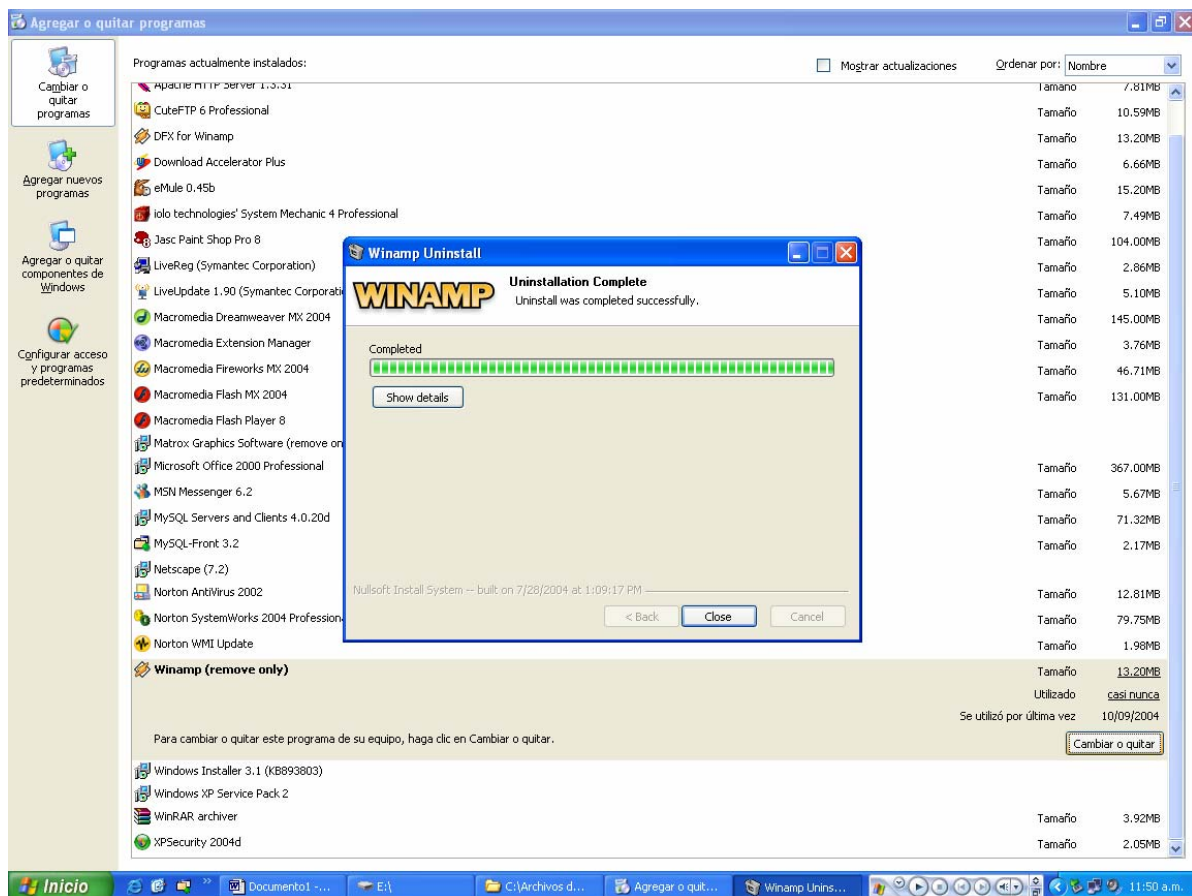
Agregar o quitar programas

Cambiar o quitar programas

Agregar nuevos programas

Agregar o quitar componentes de Windows

Configurar acceso y programas predeterminados

Programas actualmente instalados:

Mostrar actualizaciones

Ordenar por: Nombre

| | | |
|---|---|---|
| Apache HTTP Server 1.3.31 | Tamaño | 7.81MB |
| CuteFTP 6 Professional | Tamaño | 10.59MB |
| DFX for Winamp | Tamaño | 13.20MB |
| Download Accelerator Plus | Tamaño | 6.66MB |
| eMule 0.45b | Tamaño | 15.20MB |
| iolo technologies' System Mechanic 4 Professional | Tamaño | 7.49MB |
| Jasc Paint Shop Pro 8 | Tamaño | 104.00MB |
| LiveReg (Symantec Corporation) | Tamaño | 2.86MB |
| LiveUpdate 1.90 (Symantec Corporati | Tamaño | 5.10MB |
| Macromedia Dreamweaver MX 2004 | Tamaño | 145.00MB |
| Macromedia Extension Manager | Tamaño | 3.76MB |
| Macromedia Fireworks MX 2004 | Tamaño | 46.71MB |
| Macromedia Flash MX 2004 | Tamaño | 131.00MB |
| Macromedia Flash Player 8 | | |
| Matrox Graphics Software (remove on | | |
| Microsoft Office 2000 Professional | Tamaño | 367.00MB |
| MSN Messenger 6.2 | Tamaño | 5.67MB |
| MySQL Servers and Clients 4.0.20d | Tamaño | 71.32MB |
| MySQL-Front 3.2 | Tamaño | 2.17MB |
| Netscape (7.2) | | |
| Norton AntiVirus 2002 | Tamaño | 12.81MB |
| Norton SystemWorks 2004 Profession | Tamaño | 79.75MB |
| Norton WMI Update | Tamaño | 1.98MB |
| Winamp (remove only) | Tamaño | 13.20MB |
| | Utilizado | casi nunca |
| | Se utilizó por última vez | 10/09/2004 |

Para cambiar o quitar este programa de su equipo, haga clic en Cambiar o quitar.

Cambiar o quitar

| | | |
|---|---|---|
| Windows Installer 3.1 (KB893803) | | |
| Windows XP Service Pack 2 | | |
| WinRAR archiver | Tamaño | 3.92MB |
| XPSecurity 2004d | Tamaño | 2.05MB |

Winamp Uninstall

WINAMP

Uninstallation Complete

Uninstall was completed successfully.

Completed

Show details

Nullsoft Install System -- built on 7/28/2004 at 1:09:17 PM

< Back   Close   Cancel

Inicio   Documento1 -...   E:\   C:\Archivos d...   Agregar o quit...   Winamp Unins...   11:50 a.m.